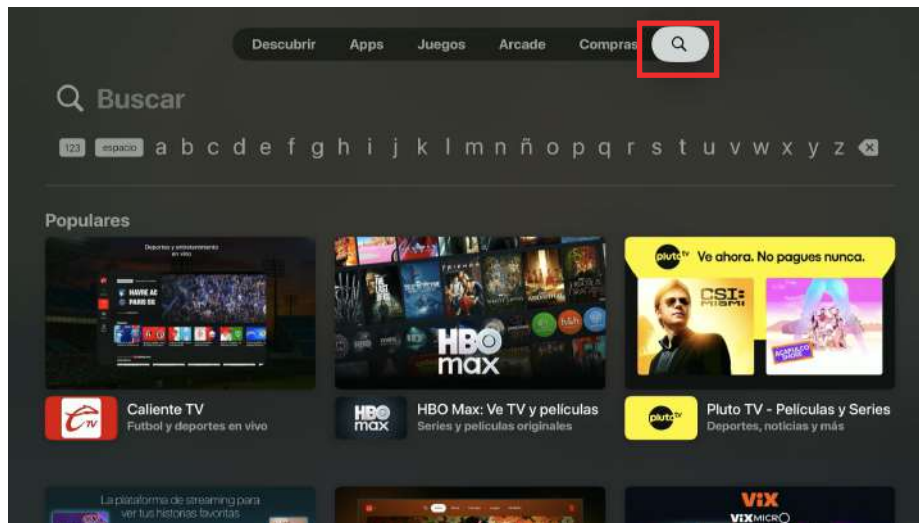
Descubrir Apps Juegos Arcade Compras

Buscar

123 espacio a b c d e f g h i j k l m n ñ o p q r s t u v w x y z

Populares

Deportes y entretenimiento en vivo

HBO max

pluto tv Ve ahora. No pagues nunca.

CSI: MIAMI

Caliente TV
Futbol y deportes en vivo

HBO max
HBO Max: Ve TV y películas
Series y películas originales

pluto tv
Pluto TV - Películas y Series
Deportes, noticias y más

La plataforma de streaming para ver tus historias favoritas

VIX
VIX MICRO